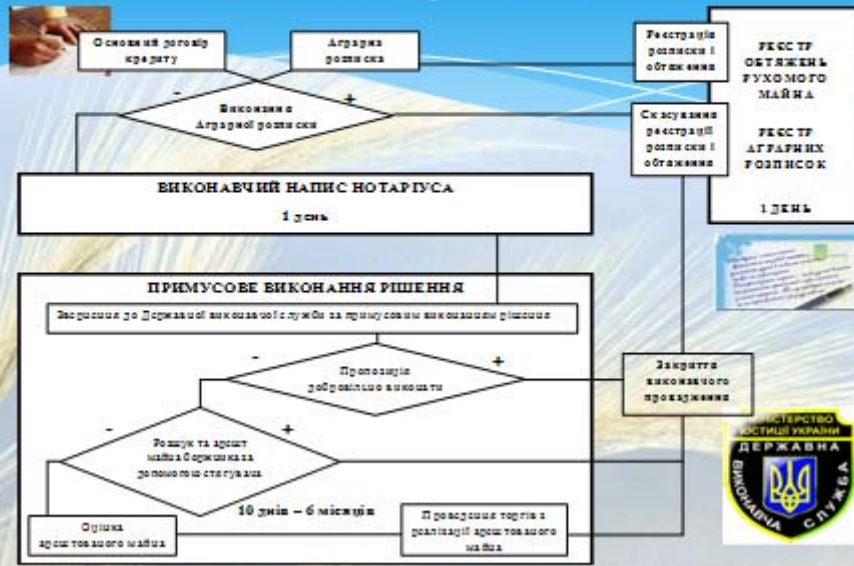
Основний договір кредиту

Аграрна розписка

Реєстрація розписки і обтяження

РЕЄСТР ОБТЯЖЕНЬ РУХОМОГО МАЙНА

РЕЄСТР АГРАРНИХ РОЗПИСОК

1 ДЕНЬ

-

+

Виконання Аграрної розписки

Скасування реєстрації розписки і обтяження

ВИКОНАВЧИЙ НАПИС НОТАРІУСА

1 день

ПРИМУСОВЕ ВИКОНАННЯ РІШЕННЯ

Звернення до Державної виконавчої служби за примусовим виконанням рішення

-

+

Пропозиція добровільно виконати

Закриття виконавчого провадження

-

+

Розшук та арешт майна боржника за допомогою стягувача

10 днів – 6 місяців

Оцінка арештованого майна

Проведення торгів з реалізації арештованого майна

МІНІСТЕРСТВО ЮСТИЦІЇ УКРАЇНИ

ДЕРЖАВНА ВИКОНАВЧА СЛУЖБА